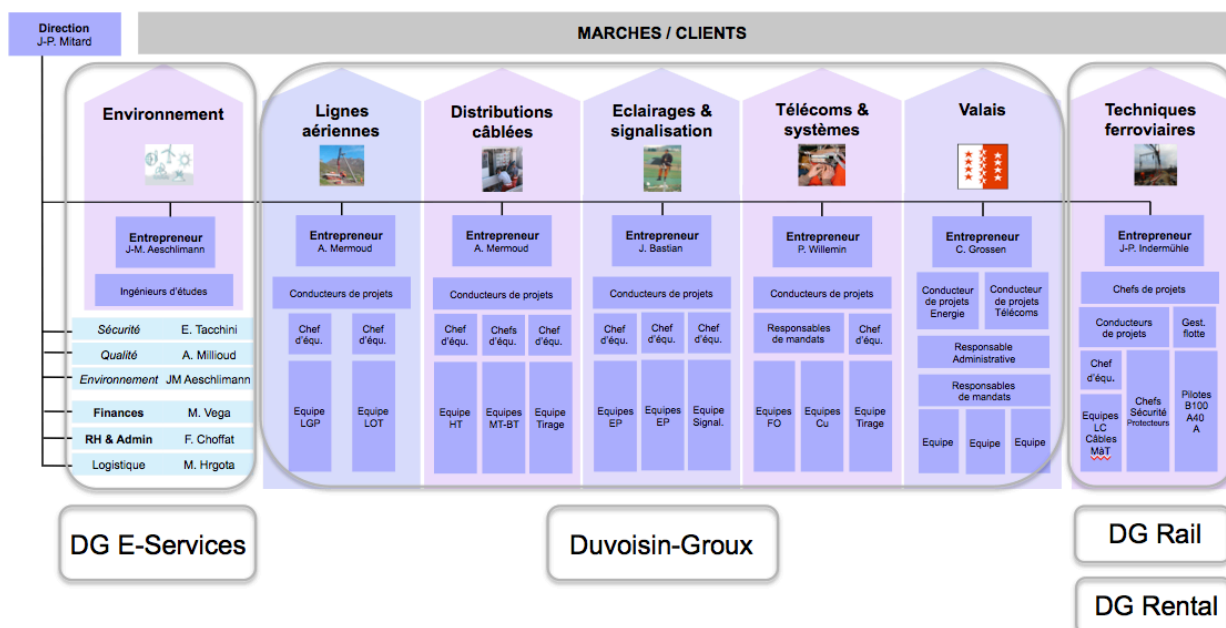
Direction
J-P. Mitard

MARCHES / CLIENTS

Environnement

Entrepreneur
J-M. Aeschlimann

Ingénieurs d'études

| Sécurité | E. Tacchini |
|---|---|
| Qualité | A. Millioud |
| Environnement | JM Aeschlimann |
| Finances | M. Vega |
| RH & Admin | F. Choffat |
| Logistique | M. Hrgota |

Lignes aériennes

Entrepreneur
A. Mermoud

Conducteurs de projets

Chef d'équ.

Chef d'équ.

Equipe LGP

Equipe LOT

Distributions câblées

Entrepreneur
A. Mermoud

Conducteurs de projets

Chef d'équ.

Chefs d'équ.

Chef d'équ.

Equipe HT

Equipes MT-BT

Equipe Tirage

Eclairages & signalisation

Entrepreneur
J. Bastian

Conducteurs de projets

Chef d'équ.

Chef d'équ.

Chef d'équ.

Equipes EP

Equipes EP

Equipe Signal.

Télécoms & systèmes

Entrepreneur
P. Willemin

Conducteurs de projets

Responsables de mandats

Chef d'équ.

Equipes FO

Equipes Cu

Equipe Tirage

Valais

Entrepreneur
C. Grossen

Conducteur de projets Energie

Conducteur de projets Télécoms

Responsable Administrative

Responsables de mandats

Equipe

Equipe

Equipe

Techniques ferroviaires

Entrepreneur
J-P. Indermühle

Chefs de projets

Conducteurs de projets

Gest. flotte

Chef d'équ.

Equipes LC Câbles MàT

Chefs Sécurité Protecteurs

Pilotes B100 A40 A

DG E-Services

Duvoisin-Groux

DG Rail

DG Rental